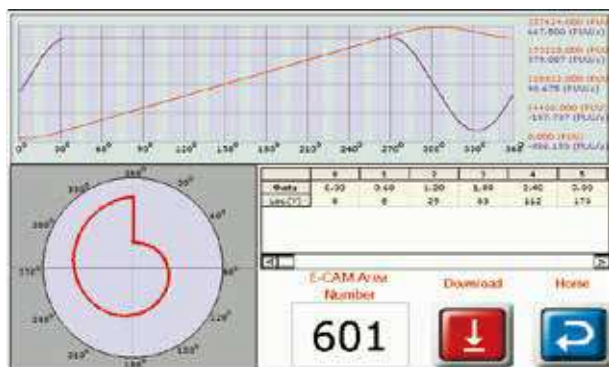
217424.000 (PUU)
667.800 (PUU/s)

173218.000 (PUU)
379.087 (PUU/s)

108612.000 (PUU)
90.475 (PUU/s)

54406.000 (PUU)
-197.737 (PUU/s)

0.000 (PUU)
-486.150 (PUU/s)

$0^0$ $30^0$ $60^0$ $90^0$ $120^0$ $150^0$ $180^0$ $210^0$ $240^0$ $270^0$ $300^0$ $330^0$ $360^0$

$30^0$ $60^0$ $90^0$ $120^0$ $150^0$ $180^0$ $210^0$ $240^0$ $270^0$ $300^0$ $330^0$ $0^0$

| | 0 | 1 | 2 | 3 | 4 | 5 |
|---|---|---|---|---|---|---|
| Data | 0.00 | 0.60 | 1.20 | 1.80 | 2.40 | 3.00 |
| Loc.(°) | 0 | 0 | 29 | 63 | 112 | 173 |

E-CAM Area Number

601

Download

Home